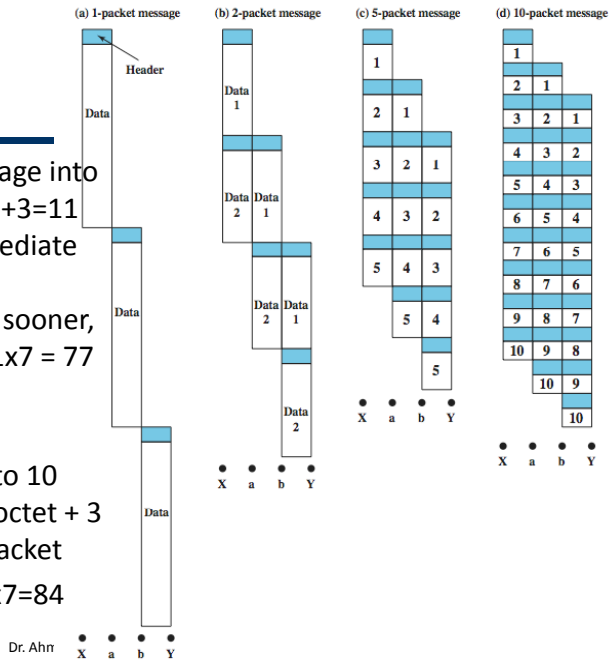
(a) 1-packet message

(b) 2-packet message

(c) 5-packet message

(d) 10-packet message

Header

Data

Data

Data

X a b Y

Data 1

Data 2

Data 1

Data 2

Data 1

Data 2

X a b Y

1
2 1
3 2 1
4 3 2
5 4 3
5 4
5

X a b Y

1
2 1
3 2 1
4 3 2
5 4 3
6 5 4
7 6 5
8 7 6
9 8 7
10 9 8
10 9
10

X a b Y

age into
+3=11
ediate

sooner,
1x7 = 77

to 10
octet + 3
acket
27=84

Dr. Ahm